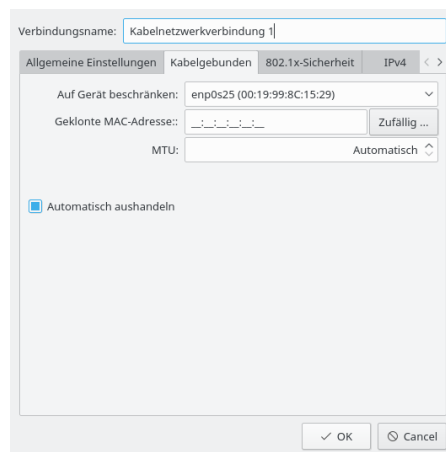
Verbindungsname: Kabelnetzwerkverbindung 1

Allgemeine Einstellungen | Kabelgebunden | 802.1x-Sicherheit | IPv4

Auf Gerät beschränken: enp0s25 (00:19:99:8C:15:29)

Geklonte MAC-Adresse:: _:_:_:_:_:_ Zufällig ...

MTU: Automatisch

Automatisch aushandeln

✓ OK ⊘ Cancel